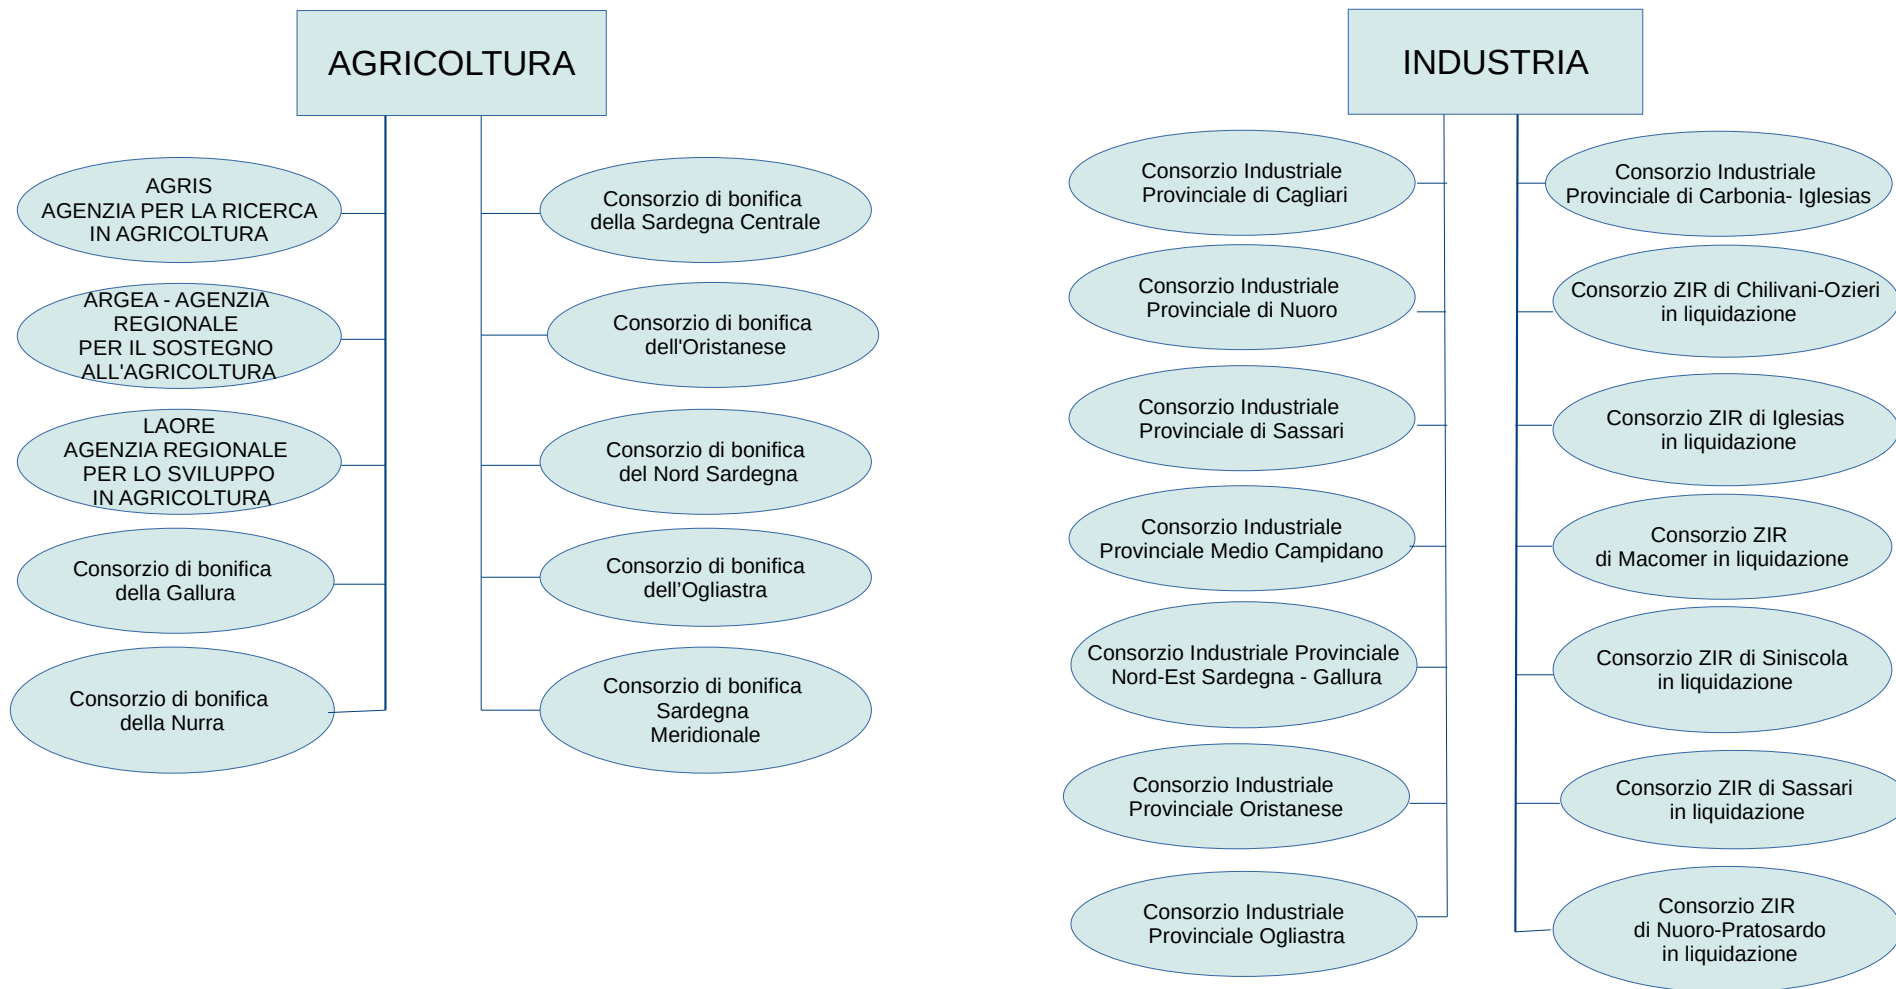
AGRICOLTURA

AGRIS
AGENZIA PER LA RICERCA
IN AGRICOLTURA

ARGEA - AGENZIA
REGIONALE
PER IL SOSTEGNO
ALL'AGRICOLTURA

LAORE
AGENZIA REGIONALE
PER LO SVILUPPO
IN AGRICOLTURA

Consorzio di bonifica
della Gallura

Consorzio di bonifica
della Nurra

Consorzio di bonifica
della Sardegna Centrale

Consorzio di bonifica
dell'Oristanese

Consorzio di bonifica
del Nord Sardegna

Consorzio di bonifica
dell'Ogliastra

Consorzio di bonifica
Sardegna
Meridionale

INDUSTRIA

Consorzio Industriale
Provinciale di Cagliari

Consorzio Industriale
Provinciale di Nuoro

Consorzio Industriale
Provinciale di Sassari

Consorzio Industriale
Provinciale Medio Campidano

Consorzio Industriale Provinciale
Nord-Est Sardegna - Gallura

Consorzio Industriale
Provinciale Oristanese

Consorzio Industriale
Provinciale Ogliastra

Consorzio Industriale
Provinciale di Carbonia- Iglesias

Consorzio ZIR di Chilivani-Ozieri
in liquidazione

Consorzio ZIR di Iglesias
in liquidazione

Consorzio ZIR
di Macomer in liquidazione

Consorzio ZIR di Siniscola
in liquidazione

Consorzio ZIR di Sassari
in liquidazione

Consorzio ZIR
di Nuoro-Pratosardo
in liquidazione